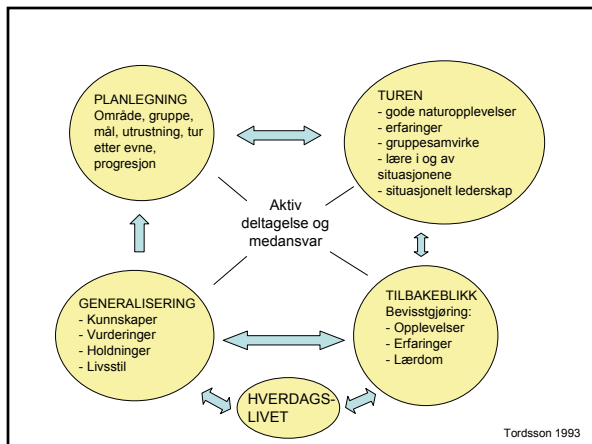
PLANLEGNING
Område, gruppe, mål, utrustning, tur etter evne, progresjon

TUREN
- gode naturopplevelser
- erfaringer
- gruppesamvirke
- lære i og av situasjonene
- situasjonelt lederskap

Aktiv deltagelse og medansvar

GENERALISERING
- Kunnskaper
- Vurderinger
- Holdninger
- Livsstil

TILBAKEBLIKK
Bevisstgjøring:
- Opplevelser
- Erfaringer
- Lærdom

HVERDAGS-LIVET

Tordsson 1993